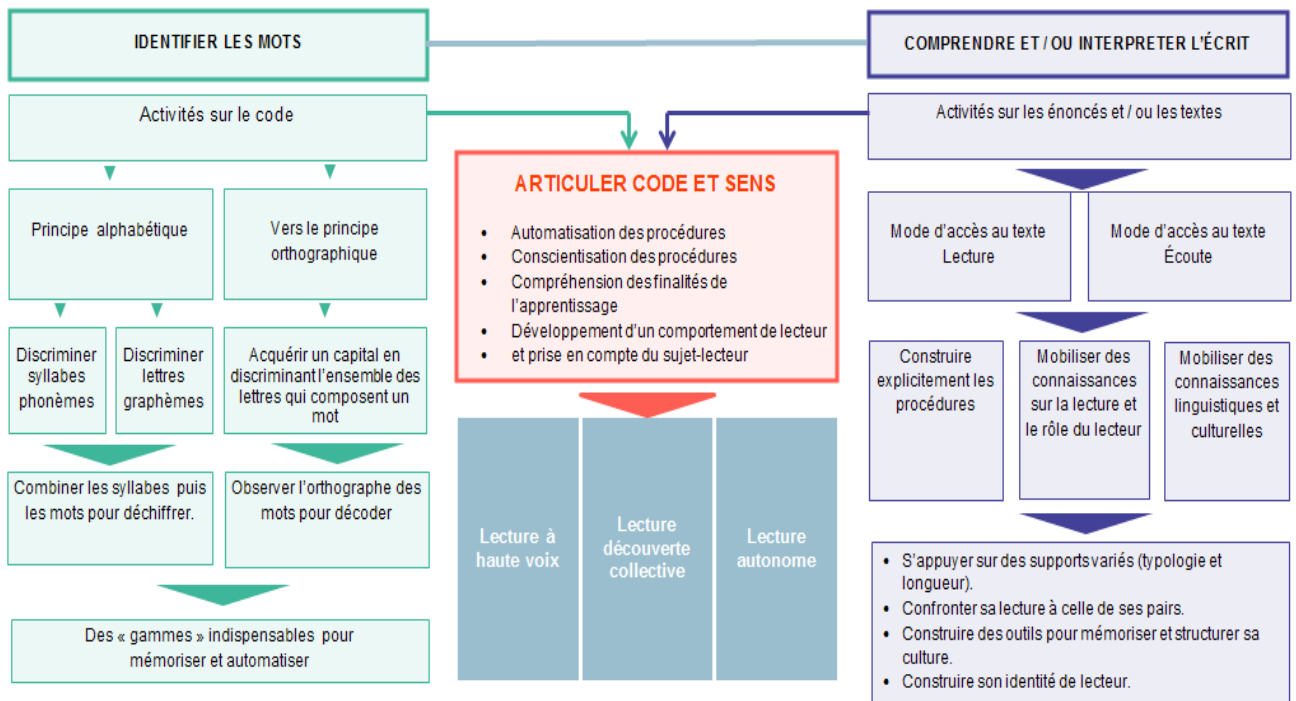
IDENTIFIER LES MOTS

COMPRENDRE ET / OU INTERPRETER L'ÉCRIT

Activités sur le code

Principe alphabétique

Vers le principe orthographique

Discriminer syllabes phonèmes

Discriminer lettres graphèmes

Acquérir un capital en discriminant l'ensemble des lettres qui composent un mot

Combiner les syllabes puis les mots pour déchiffrer.

Observer l'orthographe des mots pour décoder

Des « gammes » indispensables pour mémoriser et automatiser

ARTICULER CODE ET SENS

- Automatisation des procédures
- Conscientisation des procédures
- Compréhension des finalités de l'apprentissage
- Développement d'un comportement de lecteur
- et prise en compte du sujet-lecteur

Lecture à haute voix

Lecture découverte collective

Lecture autonome

Activités sur les énoncés et / ou les textes

Mode d'accès au texte Lecture

Mode d'accès au texte Écoute

Construire explicitement les procédures

Mobiliser des connaissances sur la lecture et le rôle du lecteur

Mobiliser des connaissances linguistiques et culturelles

- S'appuyer sur des supports variés (typologie et longueur).
- Confronter sa lecture à celle de ses pairs.
- Construire des outils pour mémoriser et structurer sa culture.
- Construire son identité de lecteur.